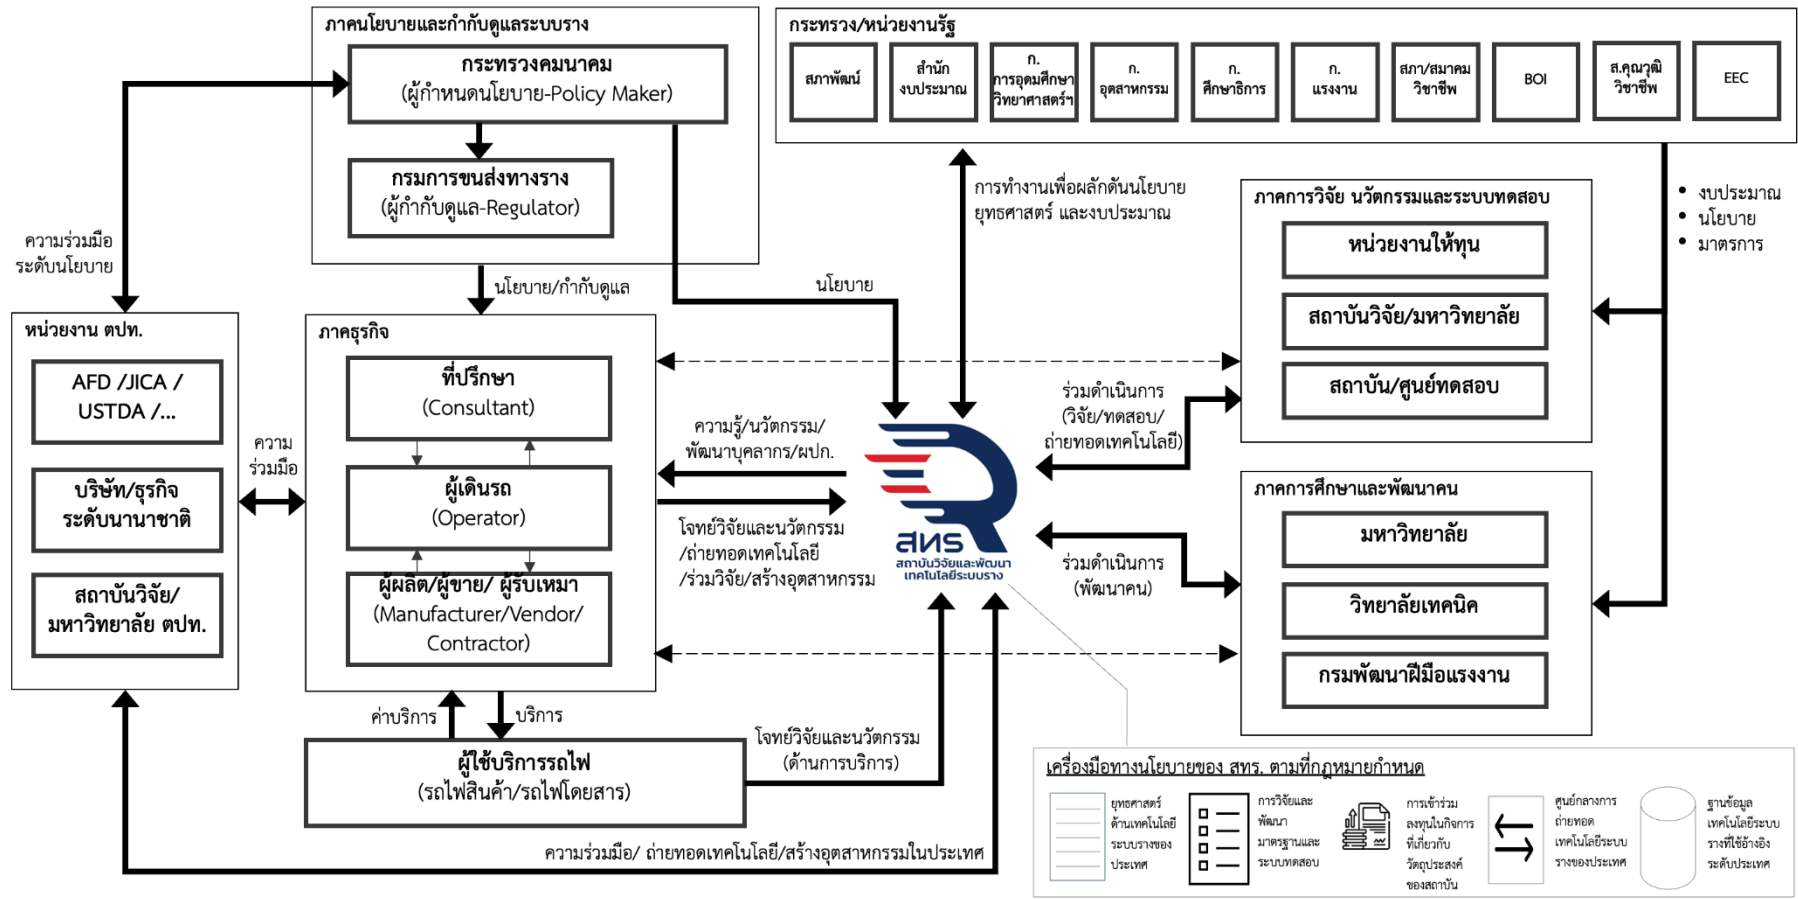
ภาคนโยบายและกำกับดูแลระบบราง

กระทรวงคมนาคม
(ผู้กำหนดนโยบาย-Policy Maker)

กรมการขนส่งทางราง
(ผู้กำกับดูแล-Regulator)

กระทรวง/หน่วยงานรัฐ

| สภาพัฒน์ | สำนักงบประมาณ | ก.การอุดมศึกษาวิทยาศาสตร์ฯ | ก.อุตสาหกรรม | ก.ศึกษาธิการ | ก.แรงงาน | สภา/สมาคมวิชาชีพ | BOI | ส.คุณวุฒิวิชาชีพ | EEC |
|---|---|---|---|---|---|---|---|---|---|

การทำงานเพื่อผลักดันนโยบาย ยุทธศาสตร์ และงบประมาณ

• งบประมาณ
• นโยบาย
• มาตรการ

ความร่วมมือระดับนโยบาย

นโยบาย/กำกับดูแล

นโยบาย

ภาคการวิจัย นวัตกรรมและระบบทดสอบ

หน่วยงานให้ทุน

สถาบันวิจัย/มหาวิทยาลัย

สถาบัน/ศูนย์ทดสอบ

หน่วยงาน ตปท.

AFD /JICA / USTDA /...

บริษัท/ธุรกิจระดับนานาชาติ

สถาบันวิจัย/มหาวิทยาลัย ตปท.

ความร่วมมือ

ภาคธุรกิจ

ที่ปรึกษา
(Consultant)

ผู้เดินรถ
(Operator)

ผู้ผลิต/ผู้ขาย/ ผู้รับเหมา
(Manufacturer/Vendor/ Contractor)

ความรู้/นวัตกรรม/ พัฒนาบุคลากร/ฝปก.

โจทย์วิจัยและนวัตกรรม /ถ่ายทอดเทคโนโลยี /ร่วมวิจัย/สร้างอุตสาหกรรม

ร่วมดำเนินการ (วิจัย/ทดสอบ/ ถ่ายทอดเทคโนโลยี)

สทร
สถาบันวิจัยและพัฒนาเทคโนโลยีระบบราง

ร่วมดำเนินการ (พัฒนาคน)

ภาคการศึกษาและพัฒนาคน

มหาวิทยาลัย

วิทยาลัยเทคนิค

กรมพัฒนาฝีมือแรงงาน

ค่าบริการ

บริการ

ผู้ใช้บริการรถไฟ
(รถไฟสินค้า/รถไฟโดยสาร)

โจทย์วิจัยและนวัตกรรม (ด้านการบริการ)

ความร่วมมือ/ ถ่ายทอดเทคโนโลยี/สร้างอุตสาหกรรมในประเทศ

เครื่องมือทางนโยบายของ สทร. ตามที่กฎหมายกำหนด

ยุทธศาสตร์ด้านเทคโนโลยีระบบรางของประเทศ

การวิจัยและพัฒนามาตรฐานและระบบทดสอบ

การเข้าร่วมลงทุนในกิจการที่เกี่ยวกับวัตถุประสงค์ของสถาบัน

ศูนย์กลางการถ่ายทอดเทคโนโลยีระบบรางของประเทศ

ฐานข้อมูลเทคโนโลยีระบบรางที่ใช้อ้างอิงระดับประเทศ